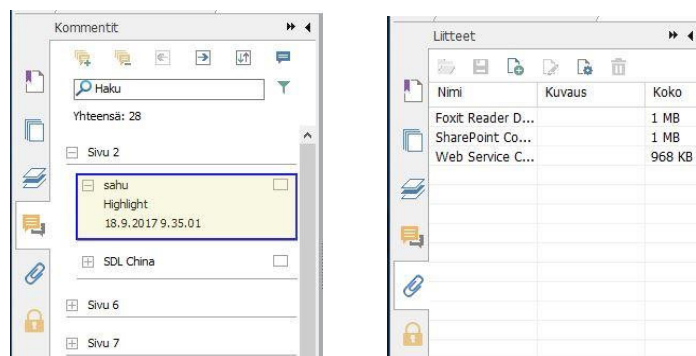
Kommentit

Haku

Yhteensä: 28

Sivu 2

sahu
Highlight
18.9.2017 9.35.01

SDL China

Sivu 6

Sivu 7

Liitteet

| Nimi | Kuvaus | Koko |
|---|---|---|
| Foxit Reader D... | | 1 MB |
| SharePoint Co... | | 1 MB |
| Web Service C... | | 968 KB |